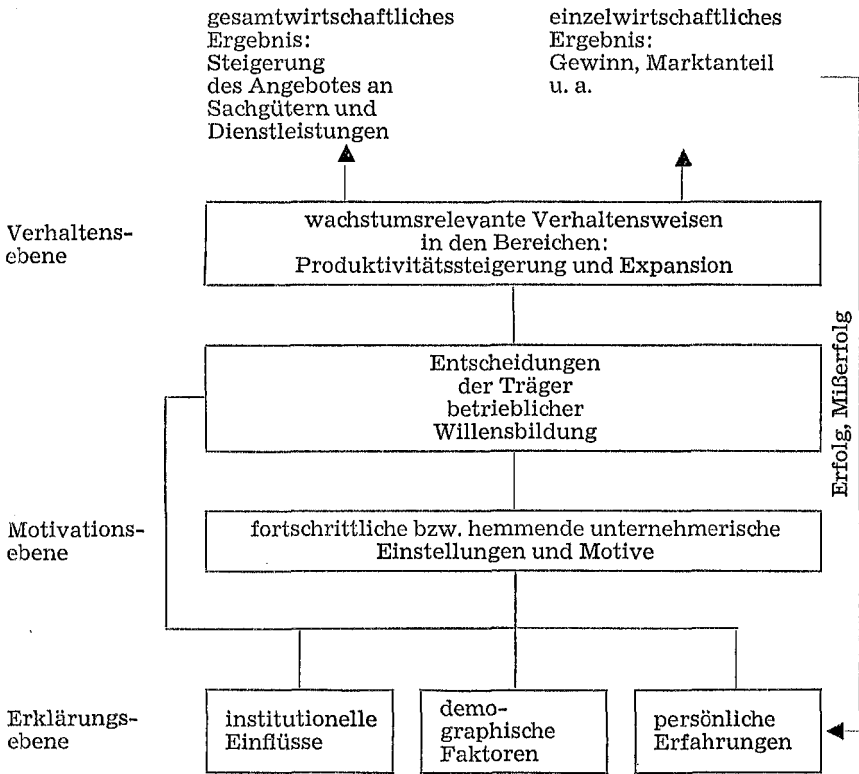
gesamtwirtschaftliches Ergebnis: Steigerung des Angebotes an Sachgütern und Dienstleistungen

einzelwirtschaftliches Ergebnis: Gewinn, Marktanteil u. a.

Verhaltensebene

wachstumsrelevante Verhaltensweisen in den Bereichen: Produktivitätssteigerung und Expansion

Entscheidungen der Träger betrieblicher Willensbildung

Erfolg, Mißerfolg

Motivationsebene

fortschrittliche bzw. hemmende unternehmerische Einstellungen und Motive

Erklärungsebene

institutionelle Einflüsse

demographische Faktoren

persönliche Erfahrungen